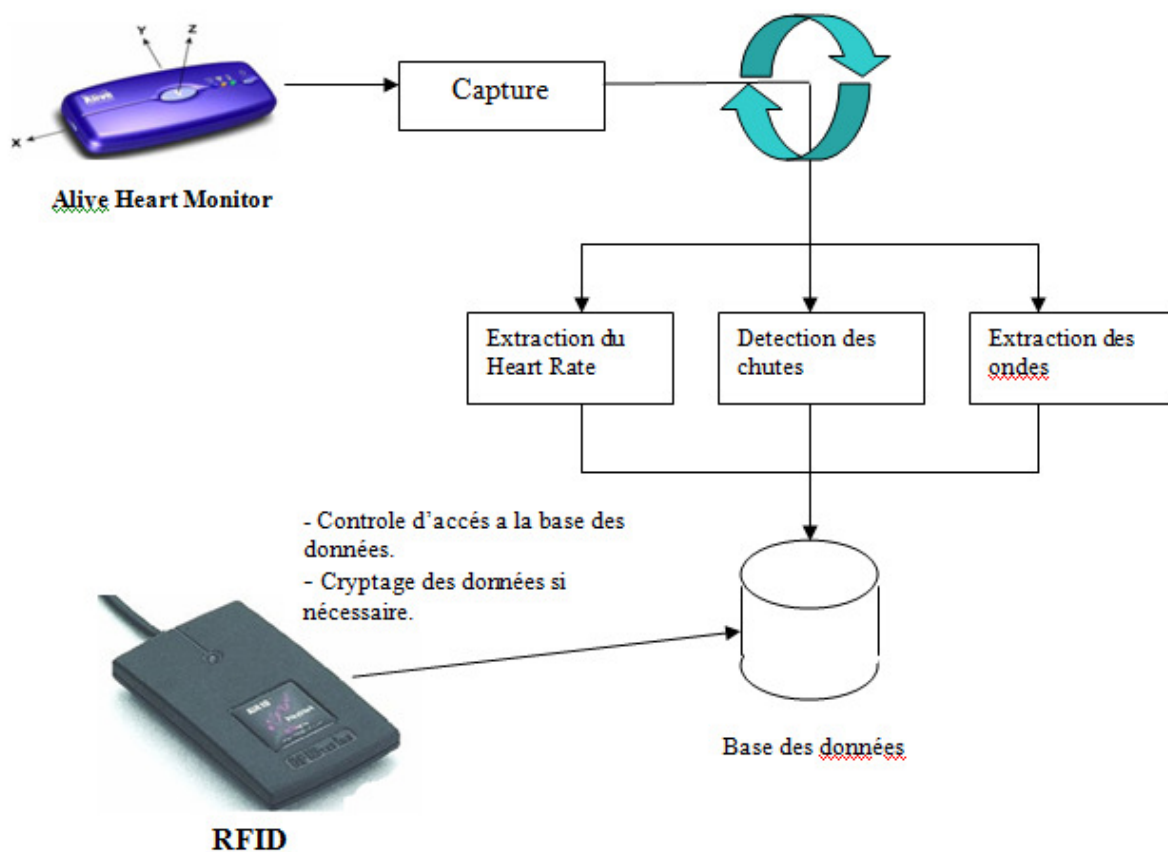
Y
Z
X
Alive
Alive Heart Monitor

Capture

Extraction du Heart Rate

Detection des chutes

Extraction des ondes

- Controle d'accés a la base des données.
- Cryptage des données si nécessaire.

Base des données

RFID